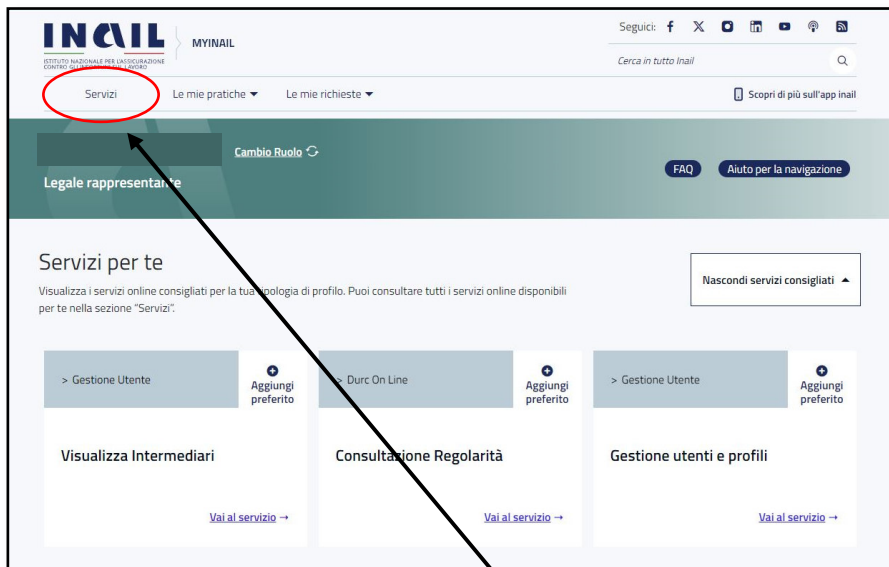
INAIL
ISTITUTO NAZIONALE PER L'ASSICURAZIONE CONTRO GLI INFORTUNI SUL LAVORO

MYINAIL

Seguici:

Cerca in tutto Inail

Servizi Le mie pratiche ▼ Le mie richieste ▼

Scopri di più sull'app inail

Cambio Ruolo

Legale rappresentante

FAQ Aiuto per la navigazione

Servizi per te

Visualizza i servizi online consigliati per la tua tipologia di profilo. Puoi consultare tutti i servizi online disponibili per te nella sezione "Servizi".

Nascondi servizi consigliati ▲

> Gestione Utente
Aggiungi preferito
Visualizza Intermediari
Vai al servizio →

> Durc On Line
Aggiungi preferito
Consultazione Regolarità
Vai al servizio →

> Gestione Utente
Aggiungi preferito
Gestione utenti e profili
Vai al servizio →